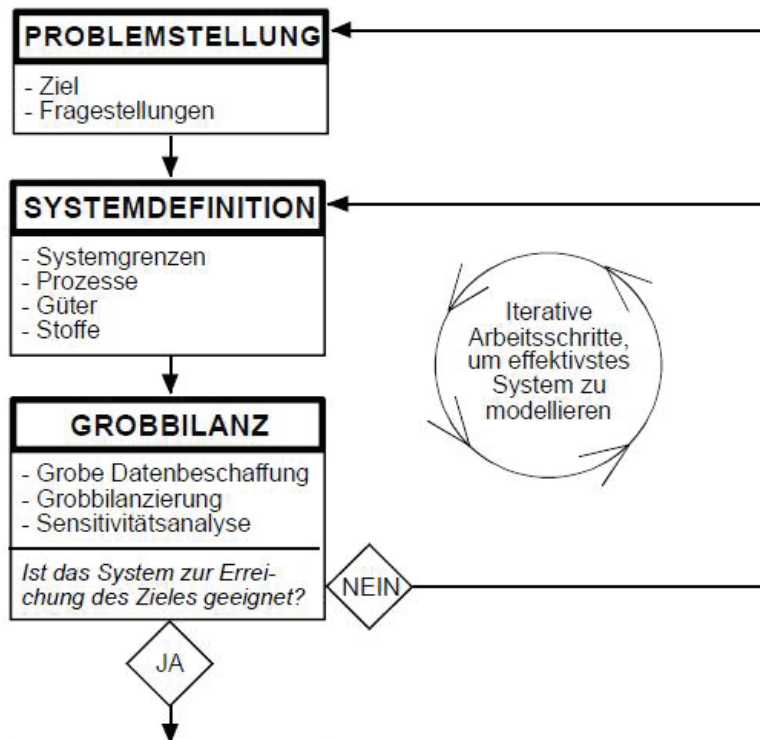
PROBLEMSTELLUNG

- Ziel
- Fragestellungen

SYSTEMDEFINITION

- Systemgrenzen
- Prozesse
- Güter
- Stoffe

Iterative Arbeitsschritte, um effektivstes System zu modellieren

GROBBILANZ

- Grobe Datenbeschaffung
- Grobbilanzierung
- Sensitivitätsanalyse

Ist das System zur Erreichung des Zieles geeignet?

NEIN

JA